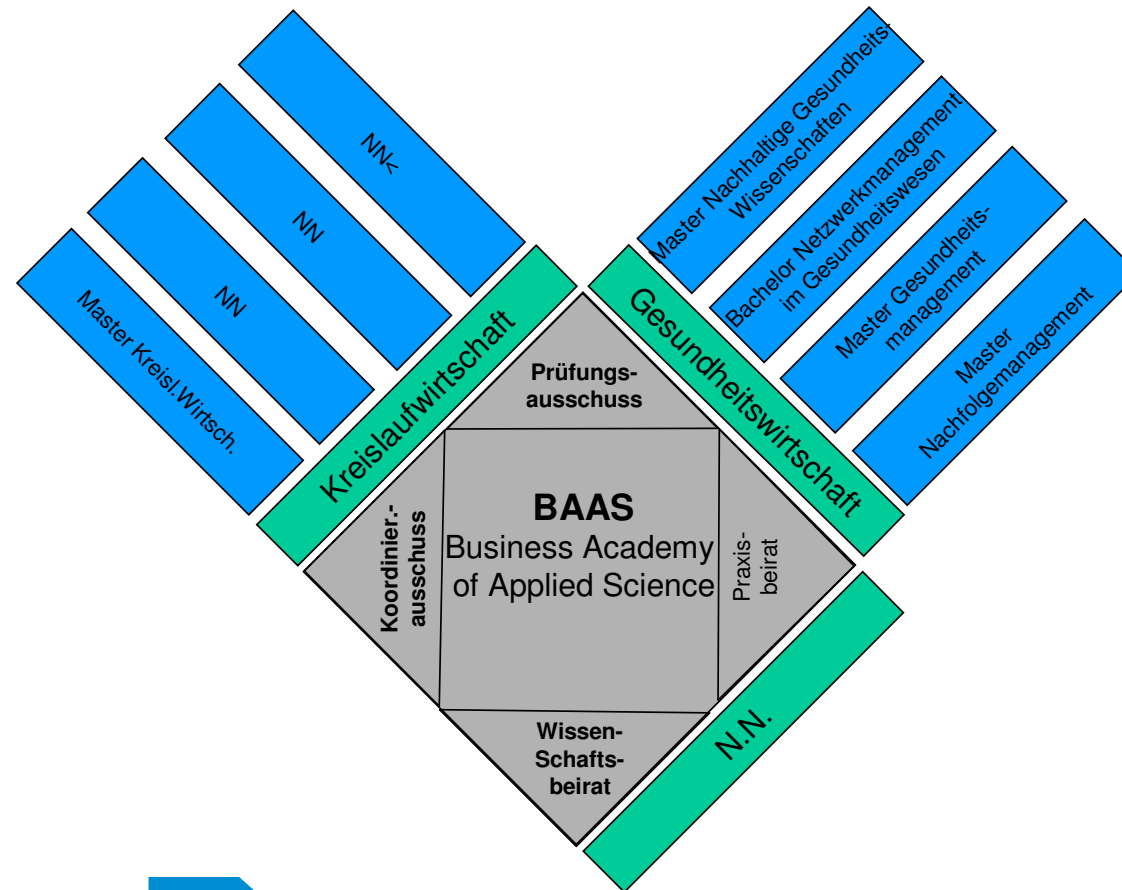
Master Kreisl.Wirtsch.

NN

NN

NN<

Kreislaufwirtschaft

Master Nachhaltige Gesundheits-Wissenschaften

Bachelor Netzwerkmanagement im Gesundheitswesen

Master Gesundheits-management

Master Nachfolgemanagement

Gesundheitswirtschaft

Prüfungs-ausschuss

Koordinier.-ausschuss

BAAS
Business Academy of Applied Science

Praxis-beirat

Wissen-Schafts-beirat

N.N.